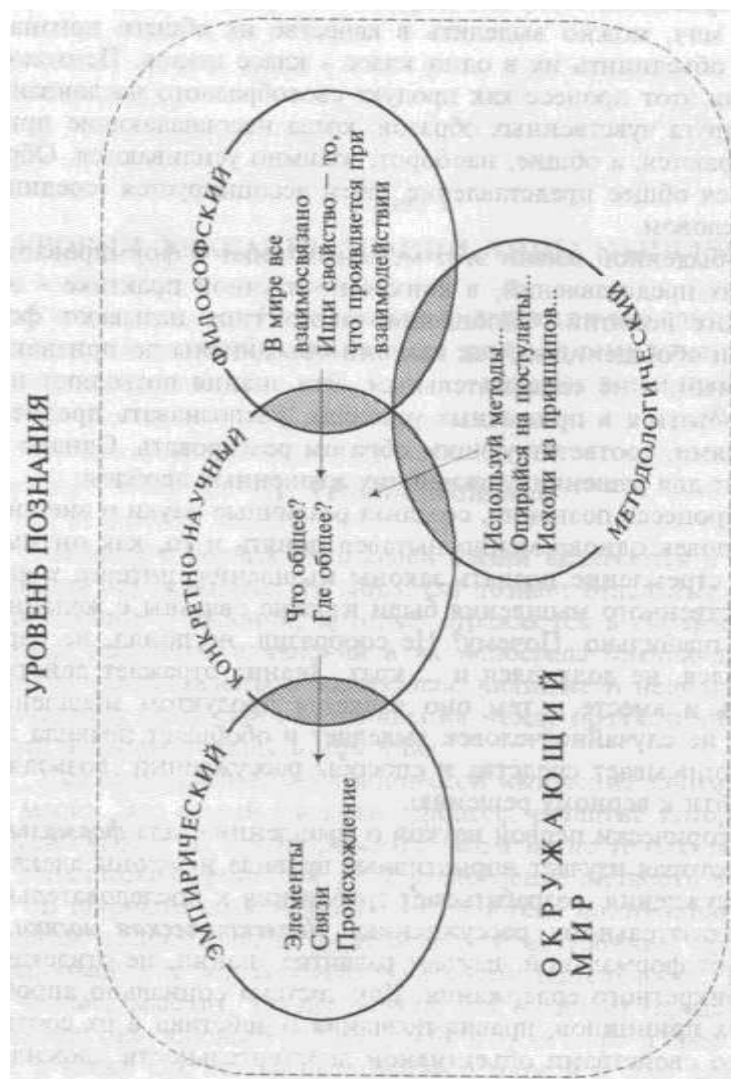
УРОВЕНЬ ПОЗНАНИЯ

ЭМПИРИЧЕСКИЙ

Элементы
Связи
Происхождение

КОНКРЕТНО-НАУЧНЫЙ

Что общее?
Где общее?

ФИЛОСОФСКИЙ

В мире все взаимосвязано
Ищи свойство – то, что проявляется при взаимодействии

МЕТОДОЛОГИЧЕСКИЙ

Используй методы...
Опирайся на постулаты...
Исходи из принципов...

ОКРУЖАЮЩИЙ МИР